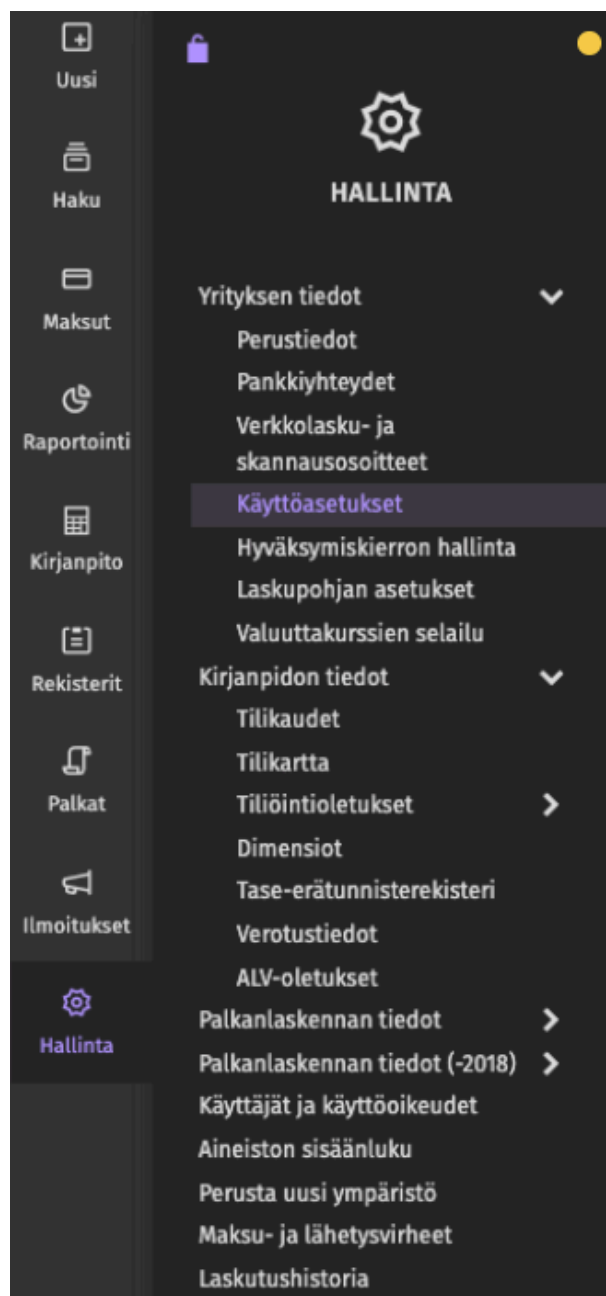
Uusi

Haku

Maksut

Raportointi

Kirjanpito

Rekisterit

Palkat

Ilmoitukset

Hallinta

HALLINTA

Yrityksen tiedot
Perustiedot
Pankkiyhteydet
Verkkolasku- ja skannausosoitteet
Käyttöasetukset
Hyväksymiskierron hallinta
Laskupohjan asetukset
Valuuttakurssien selailu
Kirjanpidon tiedot
Tilikaudet
Tilikartta
Tiliöintioletukset
Dimensiot
Tase-erätunnisterekisteri
Verotustiedot
ALV-oletukset
Palkanlaskennan tiedot
Palkanlaskennan tiedot (-2018)
Käyttäjät ja käyttöoikeudet
Aineiston sisäänluku
Perusta uusi ympäristö
Maksu- ja lähetysvirheet
Laskutushistoria